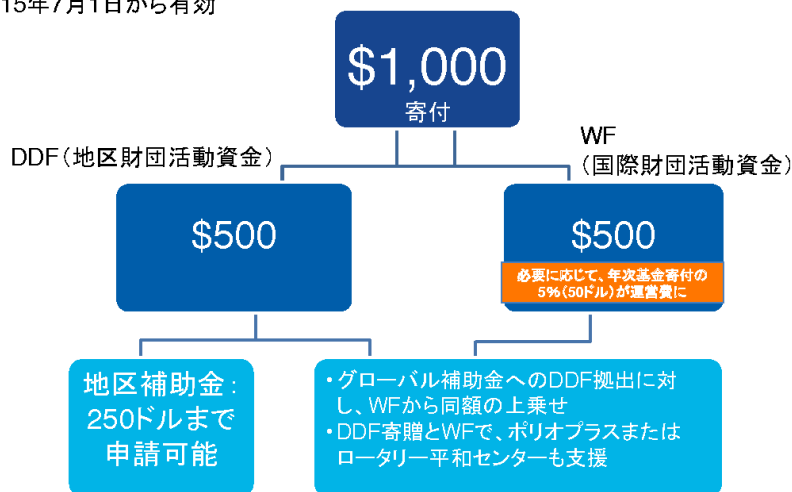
15年7月1日から有効

$1,000
寄付

DDF（地区財団活動資金）

WF
（国際財団活動資金）

$500

$500
必要に応じて、年次基金寄付の5%（50ドル）が運営費に

地区補助金：250ドルまで申請可能

• グローバル補助金へのDDF拠出に対し、WFから同額の上乗せ
• DDF寄贈とWFで、ポリオプラスまたはロータリー平和センターも支援